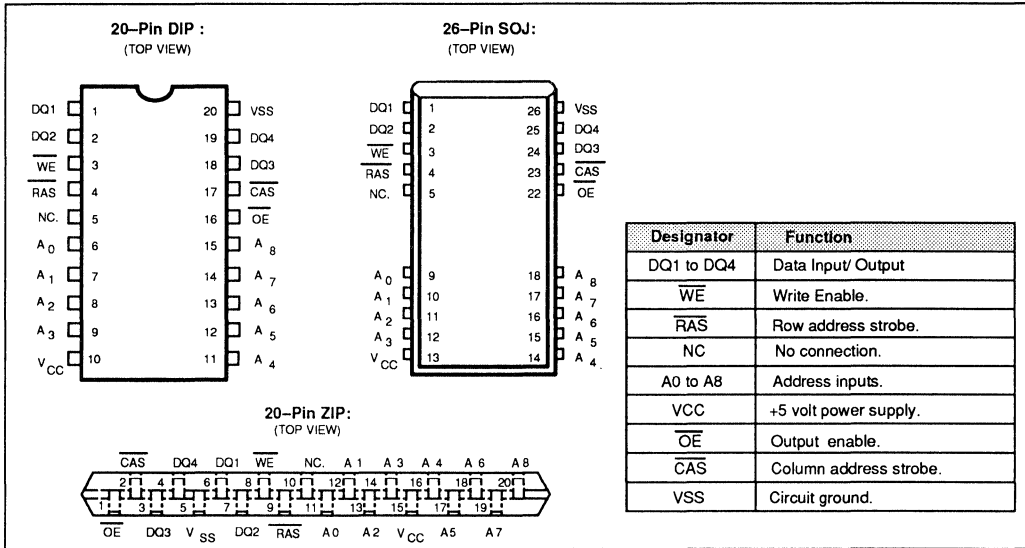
20–Pin DIP :
(TOP VIEW)

DQ1 1
DQ2 2
$\overline{WE}$ 3
$\overline{RAS}$ 4
NC. 5
$A_0$ 6
$A_1$ 7
$A_2$ 8
$A_3$ 9
$V_{CC}$ 10

20 VSS
19 DQ4
18 DQ3
17 $\overline{CAS}$
16 $\overline{OE}$
15 $A_8$
14 $A_7$
13 $A_6$
12 $A_5$
11 $A_4$

26–Pin SOJ:
(TOP VIEW)

DQ1 1
DQ2 2
$\overline{WE}$ 3
$\overline{RAS}$ 4
NC. 5
$A_0$ 9
$A_1$ 10
$A_2$ 11
$A_3$ 12
$V_{CC}$ 13

26 VSS
25 DQ4
24 DQ3
23 $\overline{CAS}$
22 $\overline{OE}$
18 $A_8$
17 $A_7$
16 $A_6$
15 $A_5$
14 $A_4$

| Designator | Function |
|---|---|
| DQ1 to DQ4 | Data Input/ Output |
| $\overline{WE}$ | Write Enable. |
| $\overline{RAS}$ | Row address strobe. |
| NC | No connection. |
| A0 to A8 | Address inputs. |
| VCC | +5 volt power supply. |
| $\overline{OE}$ | Output enable. |
| $\overline{CAS}$ | Column address strobe. |
| VSS | Circuit ground. |

20–Pin ZIP:
(TOP VIEW)

$\overline{CAS}$ DQ4 DQ1 $\overline{WE}$ NC. A 1 A 3 A 4 A 6 A 8
2 4 6 8 10 12 14 16 18 20
1 3 5 7 9 11 13 15 17 19
$\overline{OE}$ DQ3 $V_{SS}$ DQ2 $\overline{RAS}$ A0 A2 $V_{CC}$ A5 A7